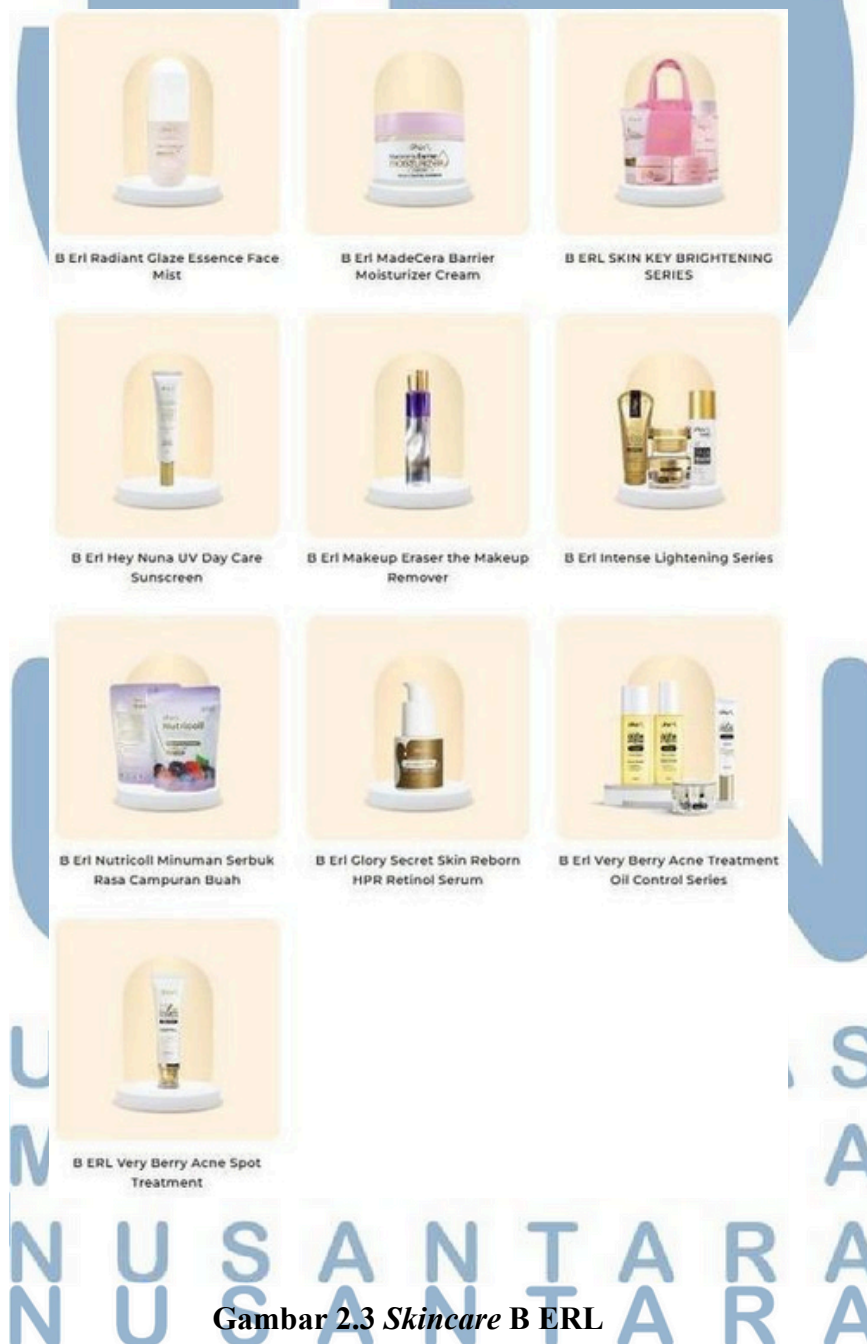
B Erl Radiant Glaze Essence Face Mist

B Erl MadeCera Barrier Moisturizer Cream

B ERL SKIN KEY BRIGHTENING SERIES

B Erl Hey Nuna UV Day Care Sunscreen

B Erl Makeup Eraser the Makeup Remover

B Erl Intense Lightening Series

B Erl Nutricoll Minuman Serbuk Rasa Campuran Buah

B Erl Glory Secret Skin Reborn HPR Retinol Serum

B Erl Very Berry Acne Treatment Oil Control Series

B ERL Very Berry Acne Spot Treatment

U S
M A
N U S A N T A R A

Gambar 2.3 *Skincare* B ERL